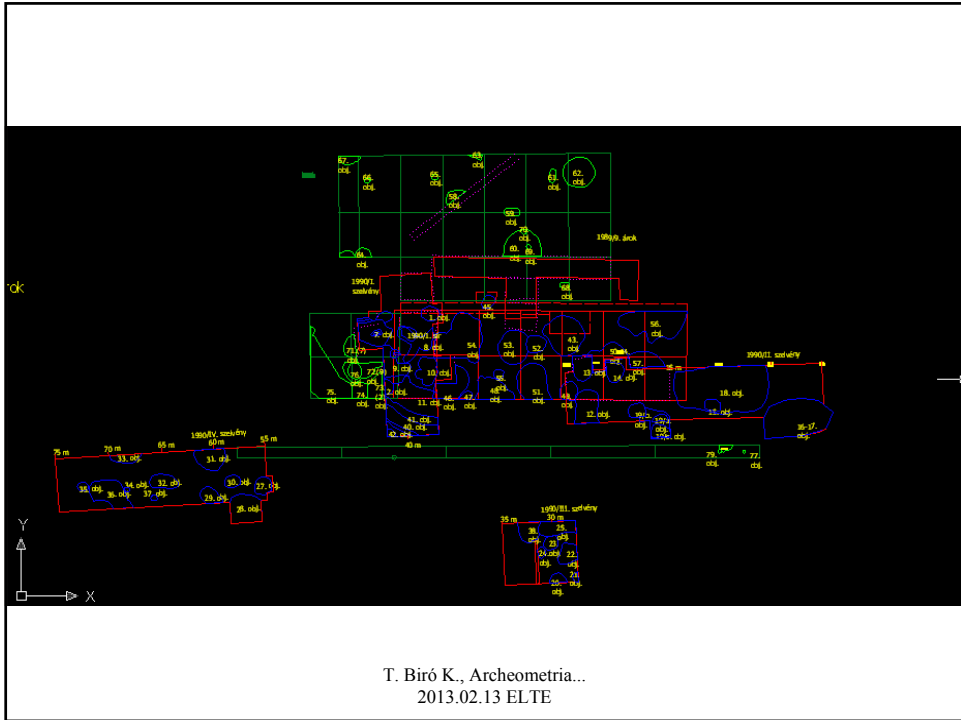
67. obj.
66. obj.
65. obj.
63. obj.
61. obj.
62. obj.
58. obj.
59.
79. obj.
60. obj.
1989/9. árok
64. obj.
rok
1990/I. szelvény
68. obj.
45.
1. obj.
56. obj.
7. obj.
1990/I. sír
8. obj.
54. obj.
53. obj.
52. obj.
43. obj.
50.
1990/II. szelvény
71.
73. obj.
72. obj.
9. obj.
10. obj.
55. obj.
57. obj.
13. obj.
14. obj.
35 m
76. obj.
18. obj.
75. obj.
74. obj.
46. obj.
47. obj.
48. obj.
51. obj.
49. obj.
11. obj.
12. obj.
15. obj.
41. obj.
42. obj.
16. obj.
1990/IV. szelvény
60 m
55 m
75 m
70 m
65 m
40 m
33. obj.
31. obj.
79. obj.
77. obj.
35. obj.
34. obj.
36. obj.
32. obj.
37. obj.
30. obj.
29. obj.
27. obj.
28. obj.
1990/III. szelvény
35 m
30 m
38. obj.
25. obj.
23.
24. obj.
22. obj.
21.
26. obj.
Y
X
T. Biró K., Archeometria...
2013.02.13 ELTE